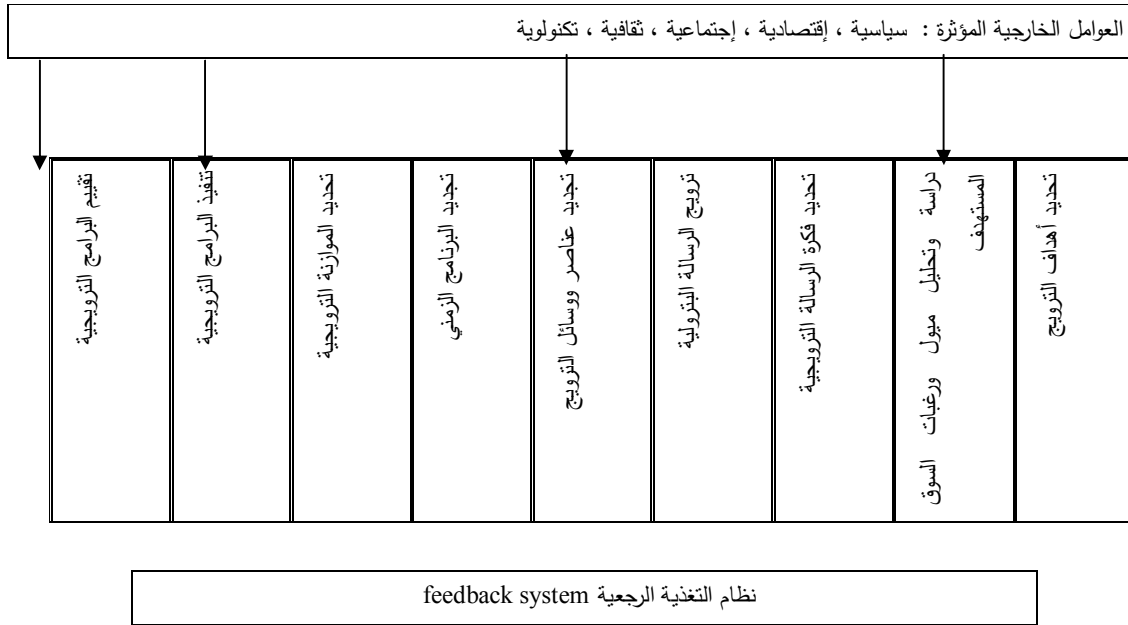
العوامل الخارجية المؤثرة : سياسية ، إقتصادية ، إجتماعية ، ثقافية ، تكنولوية

تحديد أهداف الترويج

دراسة وتحليل ميول ورغبات السوق المستهدف

تحديد فكرة الرسالة الترويجية

ترويج الرسالة البترولية

تحديد عناصر ووسائل الترويج

تحديد البرنامج الزمني

تحديد الموازنة الترويجية

تنفيذ البرامج الترويجية

تقييم البرامج الترويجية

نظام التغذية الرجعية feedback system